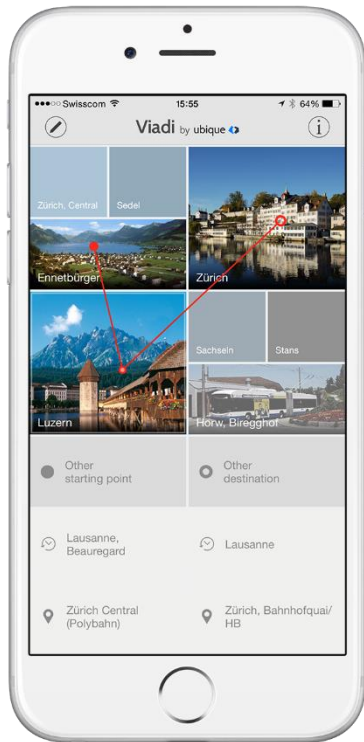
●●●○○ Swisscom 15:55 64%

Viadi by ubique

Zürich, Central

Sedel

Ennetbürgen

Zürich

Luzern

Sachseln

Stans

Horw, Biregghof

Other starting point

Other destination

Lausanne, Beauregard

Lausanne

Zürich Central (Polybahn)

Zürich, Bahnhofquai/ HB